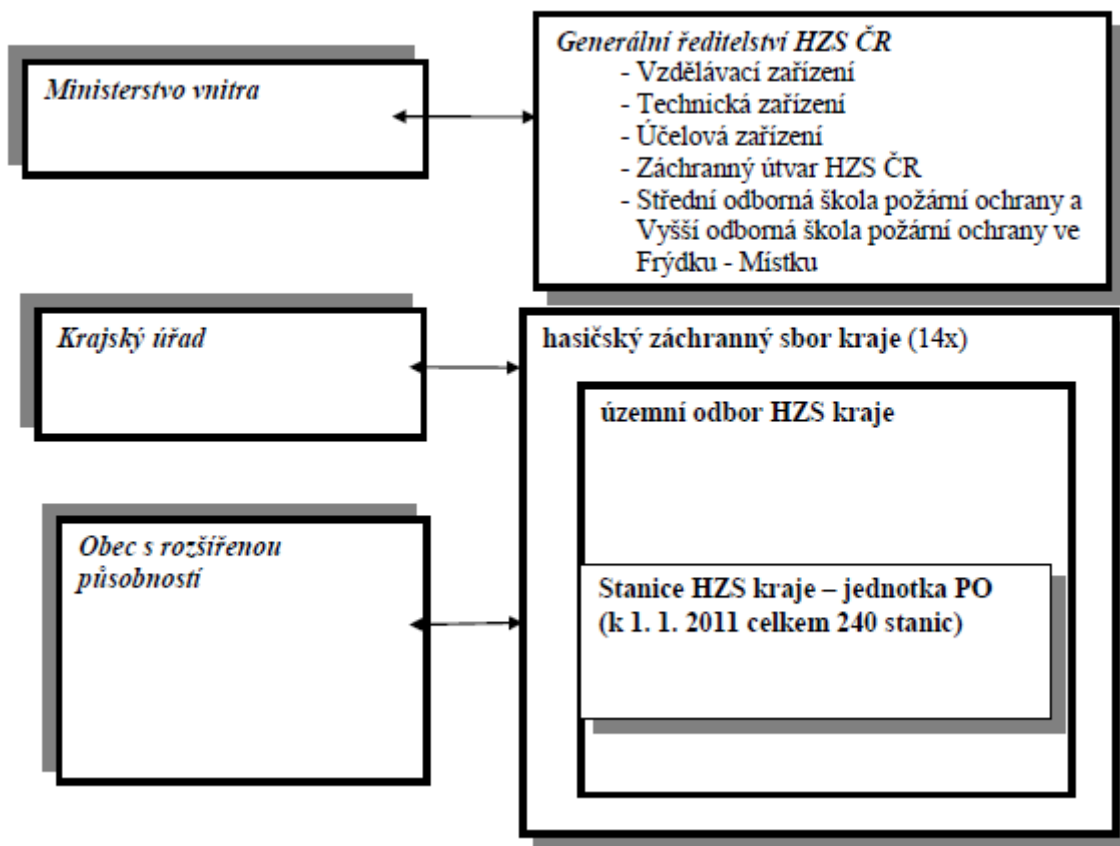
Ministerstvo vnitra

Generální ředitelství HZS ČR
- Vzdělávací zařízení
- Technická zařízení
- Účelová zařízení
- Záchranný útvar HZS ČR
- Střední odborná škola požární ochrany a Vyšší odborná škola požární ochrany ve Frýdku - Místku

Krajský úřad

hasičský záchranný sbor kraje (14x)

územní odbor HZS kraje

Obec s rozšířenou působností

Stanice HZS kraje – jednotka PO (k 1. 1. 2011 celkem 240 stanic)